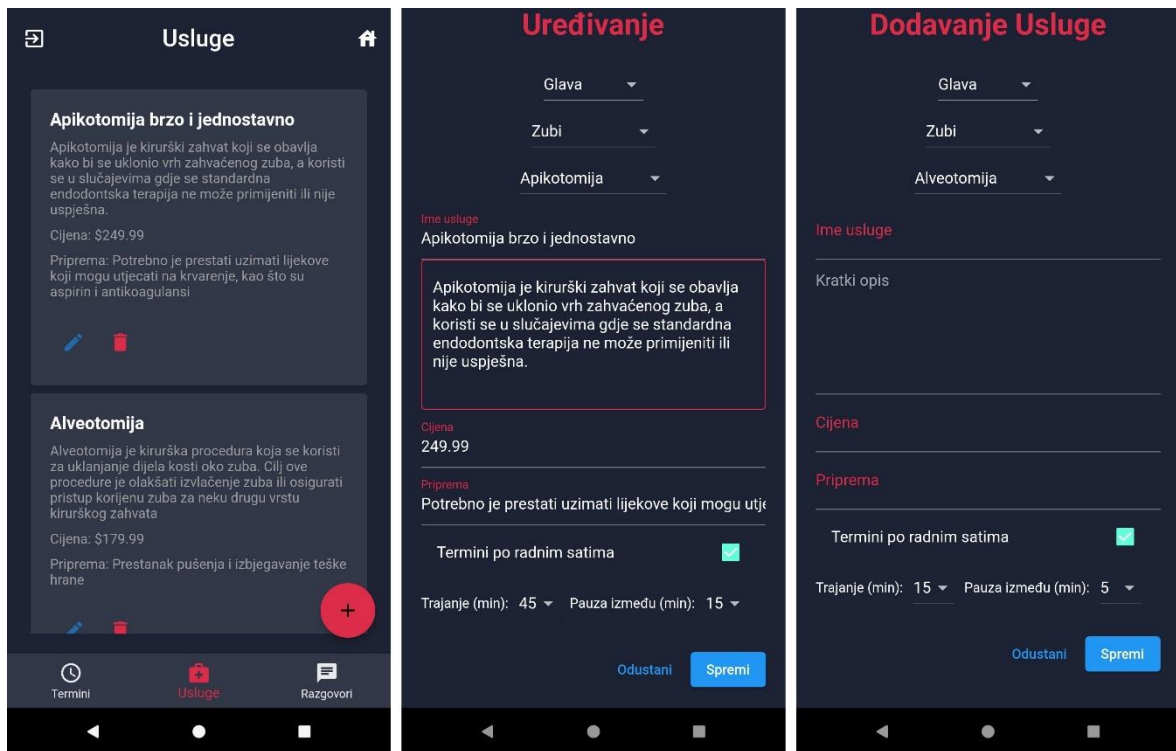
Usluge

Apikotomija brzo i jednostavno

Apikotomija je kirurški zahvat koji se obavlja kako bi se uklonio vrh zahvaćenog zuba, a koristi se u slučajevima gdje se standardna endodontska terapija ne može primijeniti ili nije uspješna.

Cijena: $249.99

Priprema: Potrebno je prestati uzimati lijekove koji mogu utjecati na krvarenje, kao što su aspirin i antikoagulansi

Alveotomija

Alveotomija je kirurška procedura koja se koristi za uklanjanje dijela kosti oko zuba. Cilj ove procedure je olakšati izvlačenje zuba ili osigurati pristup korijenu zuba za neku drugu vrstu kirurškog zahvata

Cijena: $179.99

Priprema: Prestanak pušenja i izbjegavanje teške hrane

+

Termini
Usluge
Razgovori

Uređivanje

Glava
Zubi
Apikotomija

Ime usluge
Apikotomija brzo i jednostavno

Apikotomija je kirurški zahvat koji se obavlja kako bi se uklonio vrh zahvaćenog zuba, a koristi se u slučajevima gdje se standardna endodontska terapija ne može primijeniti ili nije uspješna.

Cijena
249.99

Priprema
Potrebno je prestati uzimati lijekove koji mogu utje

Termini po radnim satima

Trajanje (min): 45
Pauza između (min): 15

Odustani
Spremi

Dodavanje Usluge

Glava
Zubi
Alveotomija

Ime usluge

Kratki opis

Cijena

Priprema

Termini po radnim satima

Trajanje (min): 15
Pauza između (min): 5

Odustani
Spremi